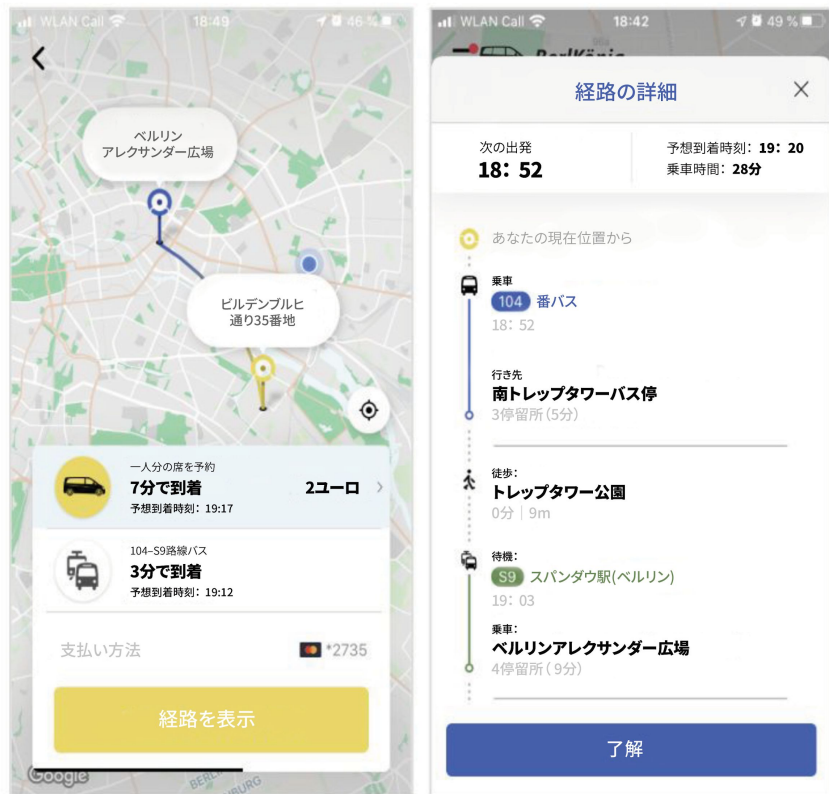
WLAN Call 18:49 46 %

ベルリン
アレクサンダー広場

ビルデンブルヒ
通り35番地

一人分の席を予約
7分で到着
予想到着時刻：19:17
2ユーロ

104–S9路線バス
3分で到着
予想到着時刻：19:12

支払い方法
*2735

経路を表示

Google

WLAN Call 18:42 49 %

経路の詳細

次の出発
18：52

予想到着時刻：19：20
乗車時間：28分

あなたの現在位置から

乗車
104 番バス
18：52

行き先
南トレップタワーバス停
3停留所(5分)

徒歩：
トレップタワー公園
0分 | 9m

待機：
S9 スパンダウ駅(ベルリン)
19：03

乗車：
ベルリンアレクサンダー広場
4停留所(9分)

了解